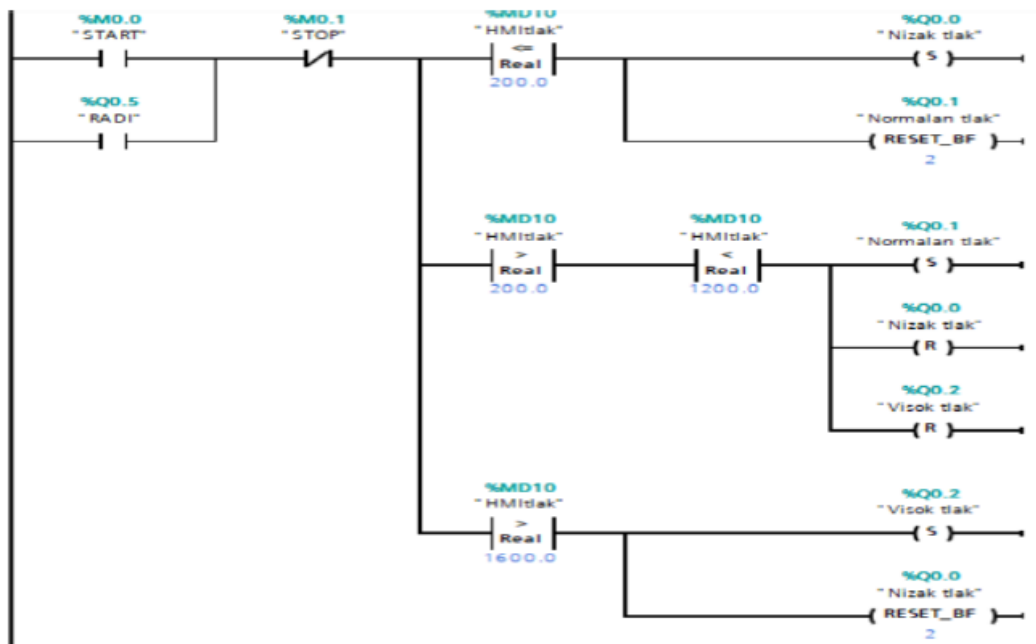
%M0.0
"START"

%M0.1
"STOP"

%MD10
"HMItlak"
<=
Real
200.0

%Q0.0
"Nizak tlak"
S

%Q0.5
"RADI"

%Q0.1
"Normalan tlak"
RESET_BF
2

%MD10
"HMItlak"
>
Real
200.0

%MD10
"HMItlak"
<
Real
1200.0

%Q0.1
"Normalan tlak"
S

%Q0.0
"Nizak tlak"
R

%Q0.2
"Visok tlak"
R

%MD10
"HMItlak"
>
Real
1600.0

%Q0.2
"Visok tlak"
S

%Q0.0
"Nizak tlak"
RESET_BF
2